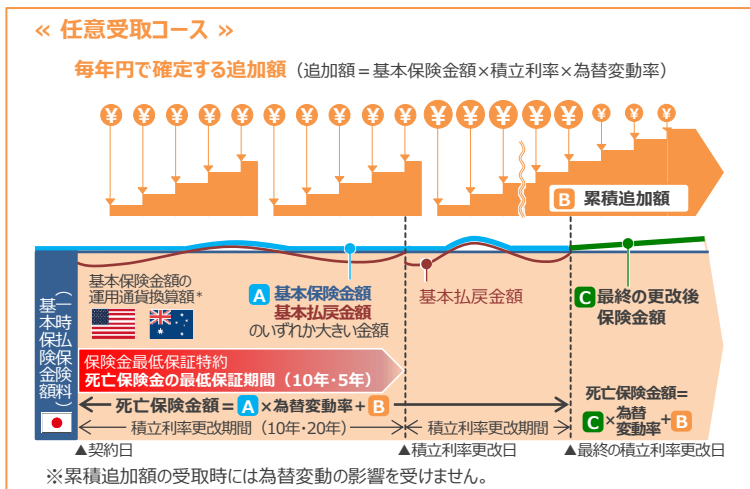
« 任意受取コース »

毎年円で確定する追加額（追加額＝基本保険金額×積立利率×為替変動率）

¥ ¥ ¥ ¥ ¥ ¥ ¥ ¥ ¥ ¥ ¥ ¥ ¥ ¥ ¥ ¥ ¥

B 累積追加額

基本保険金額（一時払保険料）

基本保険金額の運用通貨換算額*

A 基本保険金額
基本払戻金額
のいずれか大きい金額

基本払戻金額

C 最終の更改後保険金額

保険金最低保証特約
死亡保険金の最低保証期間（10年・5年）

死亡保険金額＝A×為替変動率＋B

死亡保険金額＝C×為替変動率＋B

積立利率更改期間（10年・20年）

積立利率更改期間

▲契約日

▲積立利率更改日

▲最終の積立利率更改日

※累積追加額の受取時には為替変動の影響を受けません。